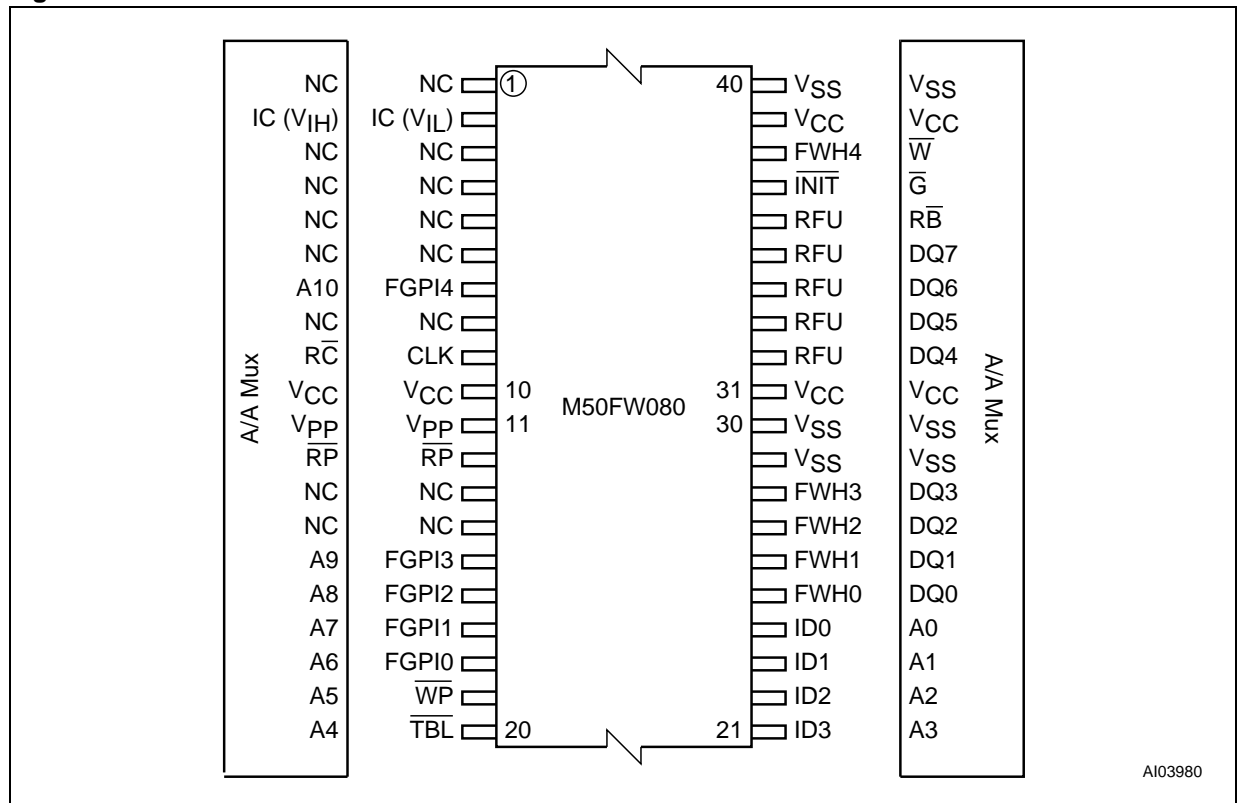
NC
IC ($V_{IH}$)
NC
NC
NC
NC
A10
NC
R$\overline{C}$
$V_{CC}$
$V_{PP}$
$\overline{RP}$
NC
NC
A9
A8
A7
A6
A5
A4

A/A Mux

NC
IC ($V_{IL}$)
NC
NC
NC
NC
FGPI4
NC
CLK
$V_{CC}$
$V_{PP}$
$\overline{RP}$
NC
NC
FGPI3
FGPI2
FGPI1
FGPI0
$\overline{WP}$
$\overline{TBL}$

1
10
11
20

M50FW080

40
31
30
21

$V_{SS}$
$V_{CC}$
FWH4
$\overline{INIT}$
RFU
RFU
RFU
RFU
RFU
$V_{CC}$
$V_{SS}$
$V_{SS}$
FWH3
FWH2
FWH1
FWH0
ID0
ID1
ID2
ID3

$V_{SS}$
$V_{CC}$
$\overline{W}$
$\overline{G}$
R$\overline{B}$
DQ7
DQ6
DQ5
DQ4
$V_{CC}$
$V_{SS}$
$V_{SS}$
DQ3
DQ2
DQ1
DQ0
A0
A1
A2
A3

A/A Mux

AI03980